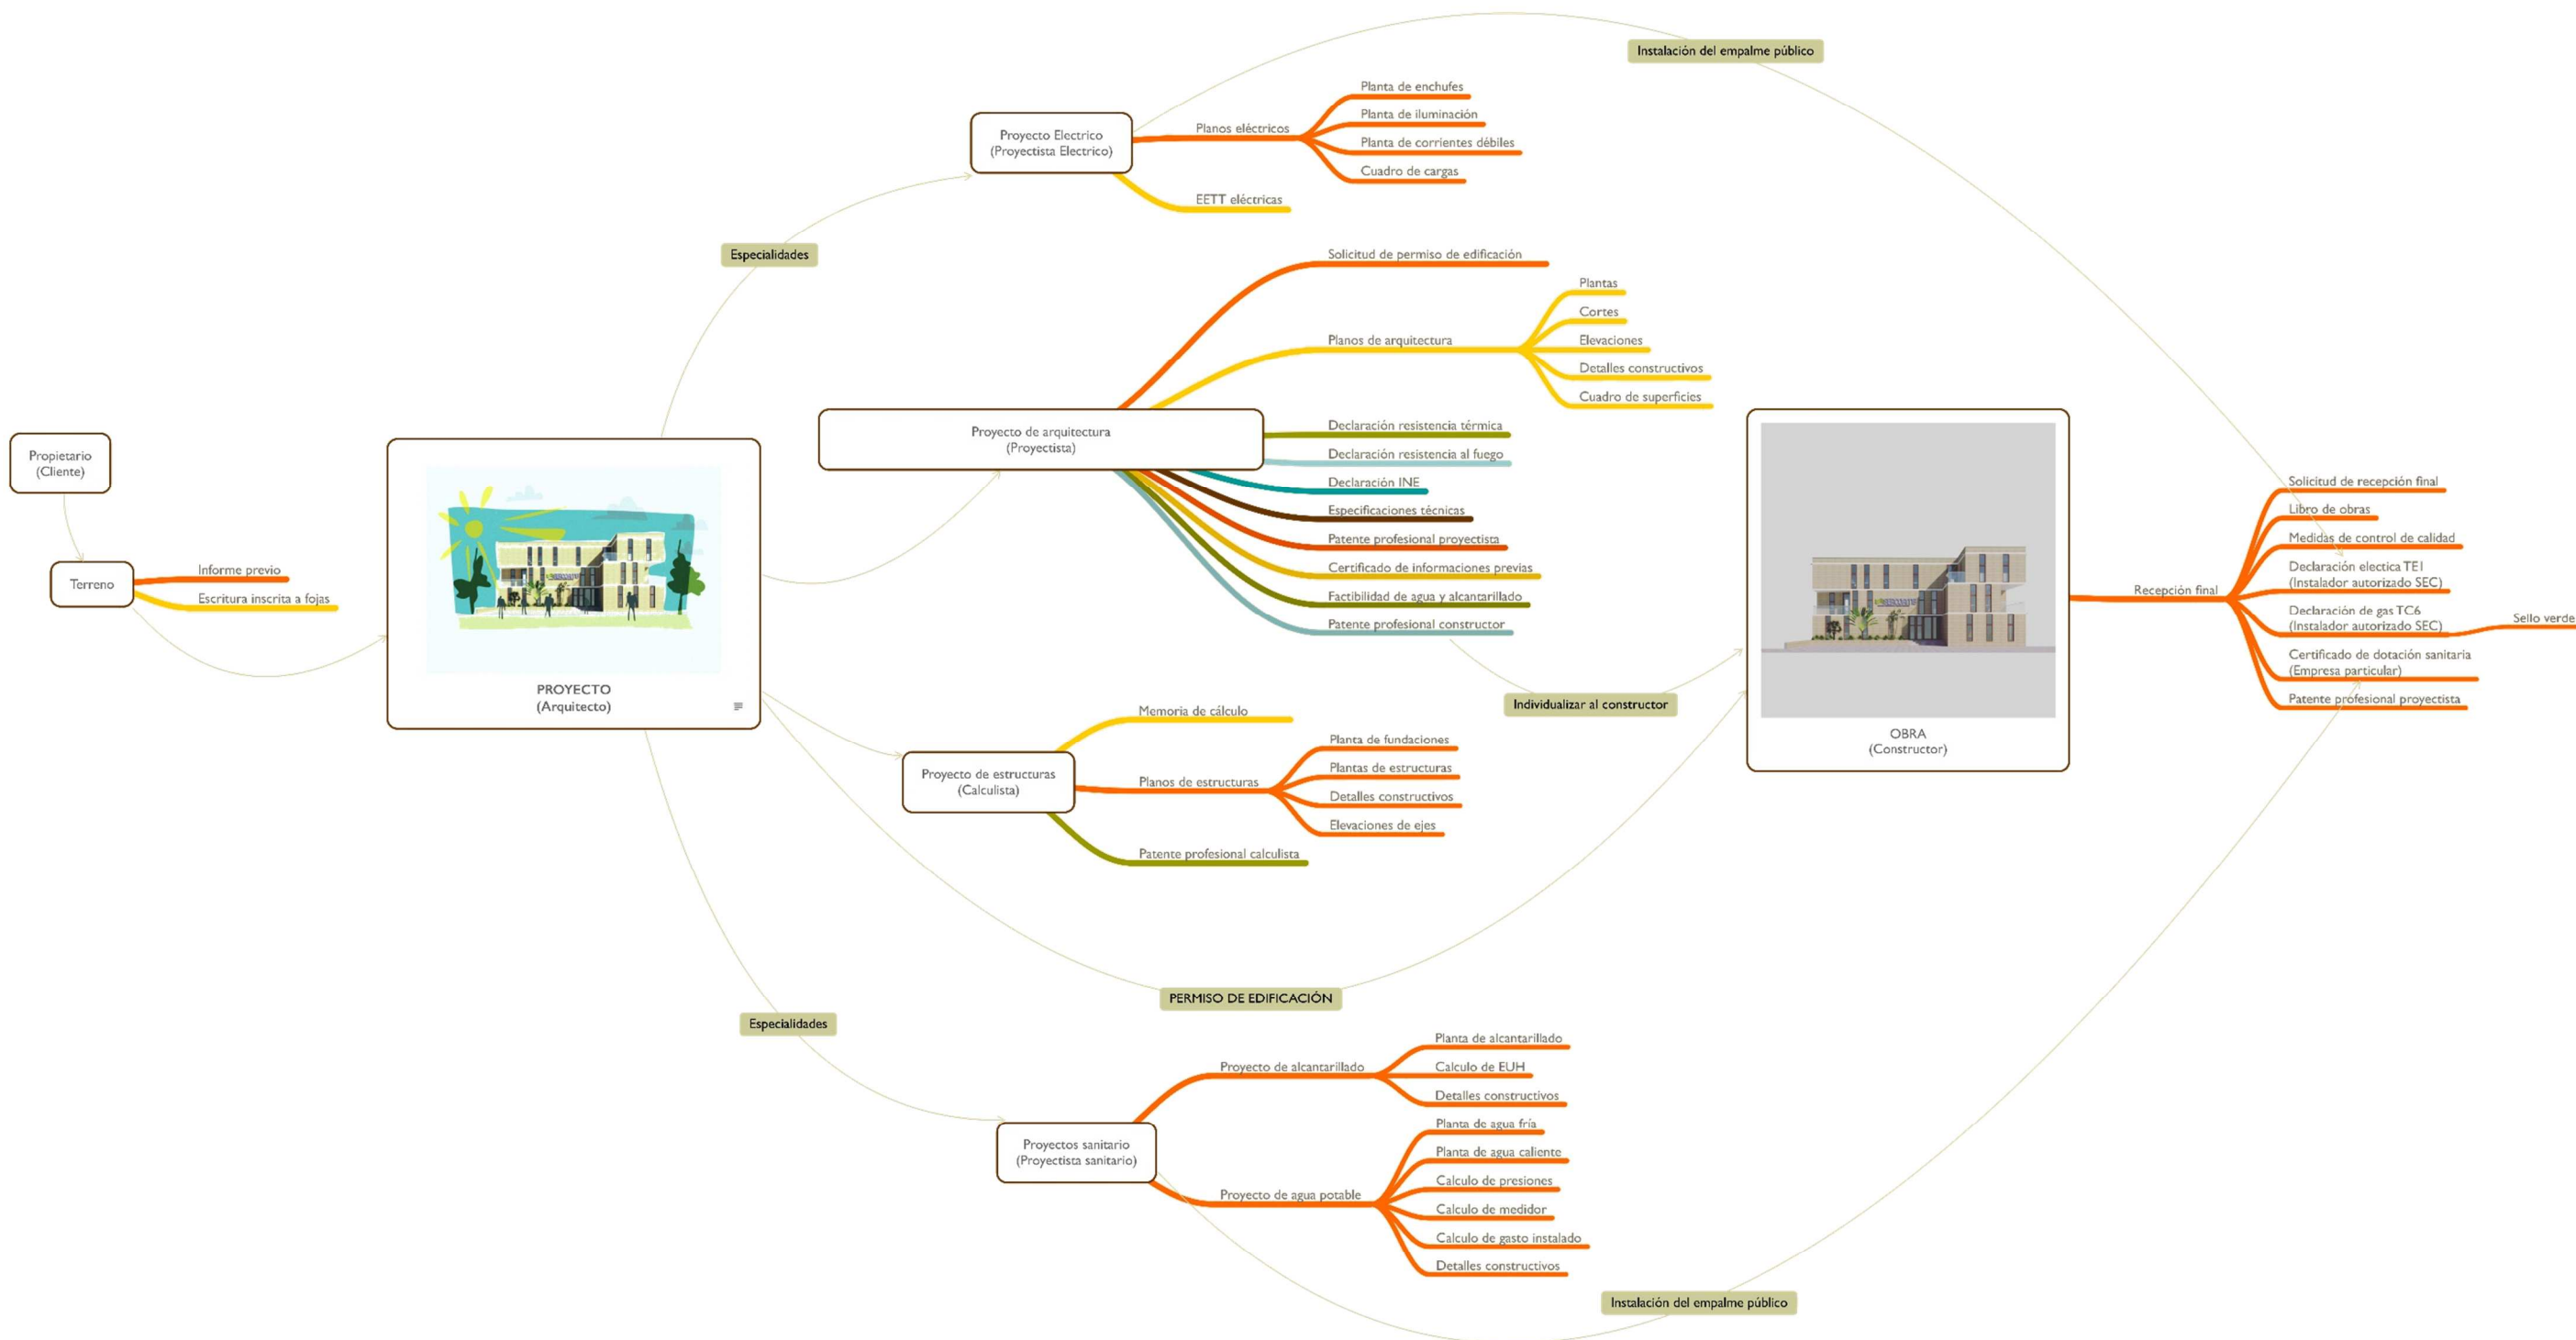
Propietario
(Cliente)

Terreno

Informe previo

Escritura inscrita a fojas

PROYECTO
(Arquitecto)

Especialidades

Proyecto Electrico
(Proyectista Electrico)

Planos eléctricos

Planta de enchufes

Planta de iluminación

Planta de corrientes débiles

Cuadro de cargas

EETT eléctricas

Instalación del empalme público

Proyecto de arquitectura
(Proyectista)

Solicitud de permiso de edificación

Planos de arquitectura

Plantas

Cortes

Elevaciones

Detalles constructivos

Cuadro de superficies

Declaración resistencia térmica

Declaración resistencia al fuego

Declaración INE

Especificaciones técnicas

Patente profesional proyectista

Certificado de informaciones previas

Factibilidad de agua y alcantarillado

Patente profesional constructor

Individualizar al constructor

Proyecto de estructuras
(Calculista)

Memoria de cálculo

Planos de estructuras

Planta de fundaciones

Plantas de estructuras

Detalles constructivos

Elevaciones de ejes

Patente profesional calculista

PERMISO DE EDIFICACIÓN

Especialidades

Proyectos sanitario
(Proyectista sanitario)

Proyecto de alcantarillado

Planta de alcantarillado

Calculo de EUH

Detalles constructivos

Proyecto de agua potable

Planta de agua fría

Planta de agua caliente

Calculo de presiones

Calculo de medidor

Calculo de gasto instalado

Detalles constructivos

Instalación del empalme público

OBRA
(Constructor)

Recepción final

Solicitud de recepción final

Libro de obras

Medidas de control de calidad

Declaración electica TE1
(Instalador autorizado SEC)

Declaración de gas TC6
(Instalador autorizado SEC)

Sello verde

Certificado de dotación sanitaria
(Empresa particular)

Patente profesional proyectista